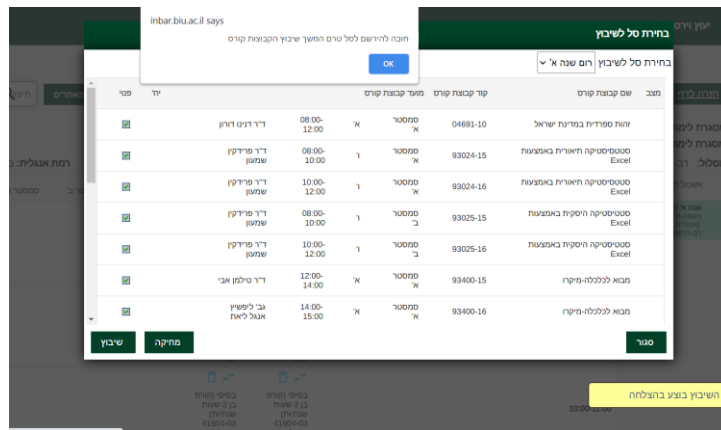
inbar.biu.ac.il says
חובה להירשם לסל טרם המשך שיבוץ הקבוצות קורס
OK

יעוץ ורי
בחירת סל לשיבוץ
בחירת סל לשיבוץ חוס שנה א'

| מצב | שם קבוצות קורס | קוד קבוצות קורס | מועד קבוצות קורס | | | | יחד | פנוי |
|---|---|---|---|---|---|---|---|---|
| | זהות ספרדית במדינת ישראל | 04691-10 | סמסטר א' | א' | 08:00-12:00 | ד"ר דוניו דורון | | ☑ |
| | סטטיסטיקה תיאורית באמצעות Excel | 93024-15 | סמסטר א' | ד | 08:00-10:00 | ד"ר פרידקין שמעון | | ☑ |
| | סטטיסטיקה תיאורית באמצעות Excel | 93024-16 | סמסטר א' | ד | 10:00-12:00 | ד"ר פרידקין שמעון | | ☑ |
| | סטטיסטיקה היסקית באמצעות Excel | 93025-15 | סמסטר ב' | ד | 08:00-10:00 | ד"ר פרידקין שמעון | | ☑ |
| | סטטיסטיקה היסקית באמצעות Excel | 93025-16 | סמסטר ב' | ד | 10:00-12:00 | ד"ר פרידקין שמעון | | ☑ |
| | מבוא לכלכלה-מיקרו | 93400-15 | סמסטר א' | א' | 12:00-14:00 | ד"ר טילמן אבי | | ☑ |
| | מבוא לכלכלה-מיקרו | 93400-16 | סמסטר א' | א' | 14:00-15:00 | גב' ליפשיץ אנגל ליאת | | ☑ |

סגור
מחיקה
שיבוץ

רמת אנגלית: ב
השיבוץ בוצע בהצלחה
10:00-12:00
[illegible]
41904-03
41904-03